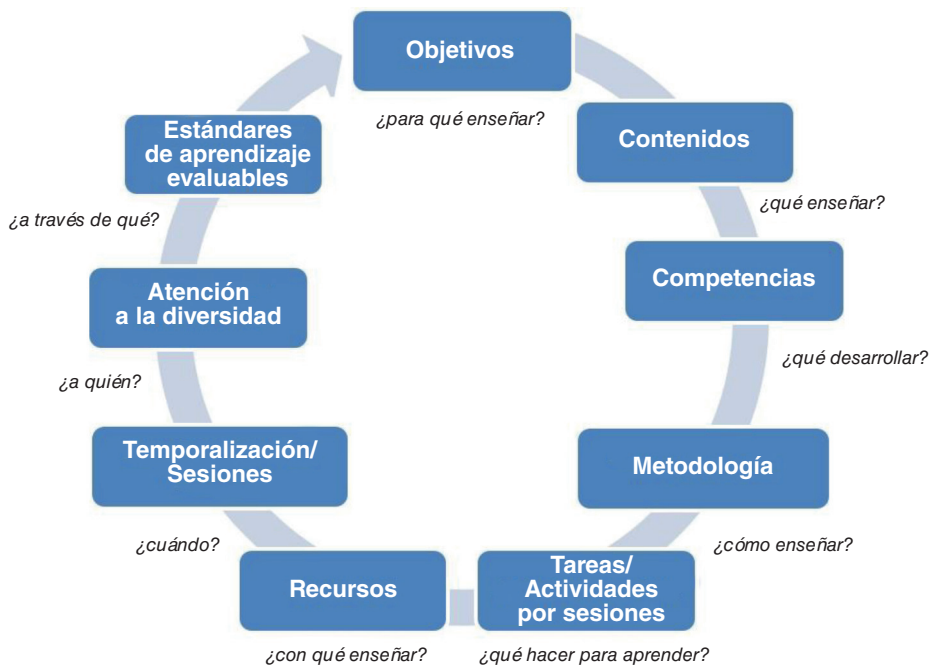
Objetivos

¿para qué enseñar?

Contenidos

¿qué enseñar?

Competencias

¿qué desarrollar?

Metodología

¿cómo enseñar?

Tareas/ Actividades por sesiones

¿qué hacer para aprender?

Recursos

¿con qué enseñar?

Temporalización/ Sesiones

¿cuándo?

Atención a la diversidad

¿a quién?

Estándares de aprendizaje evaluables

¿a través de qué?